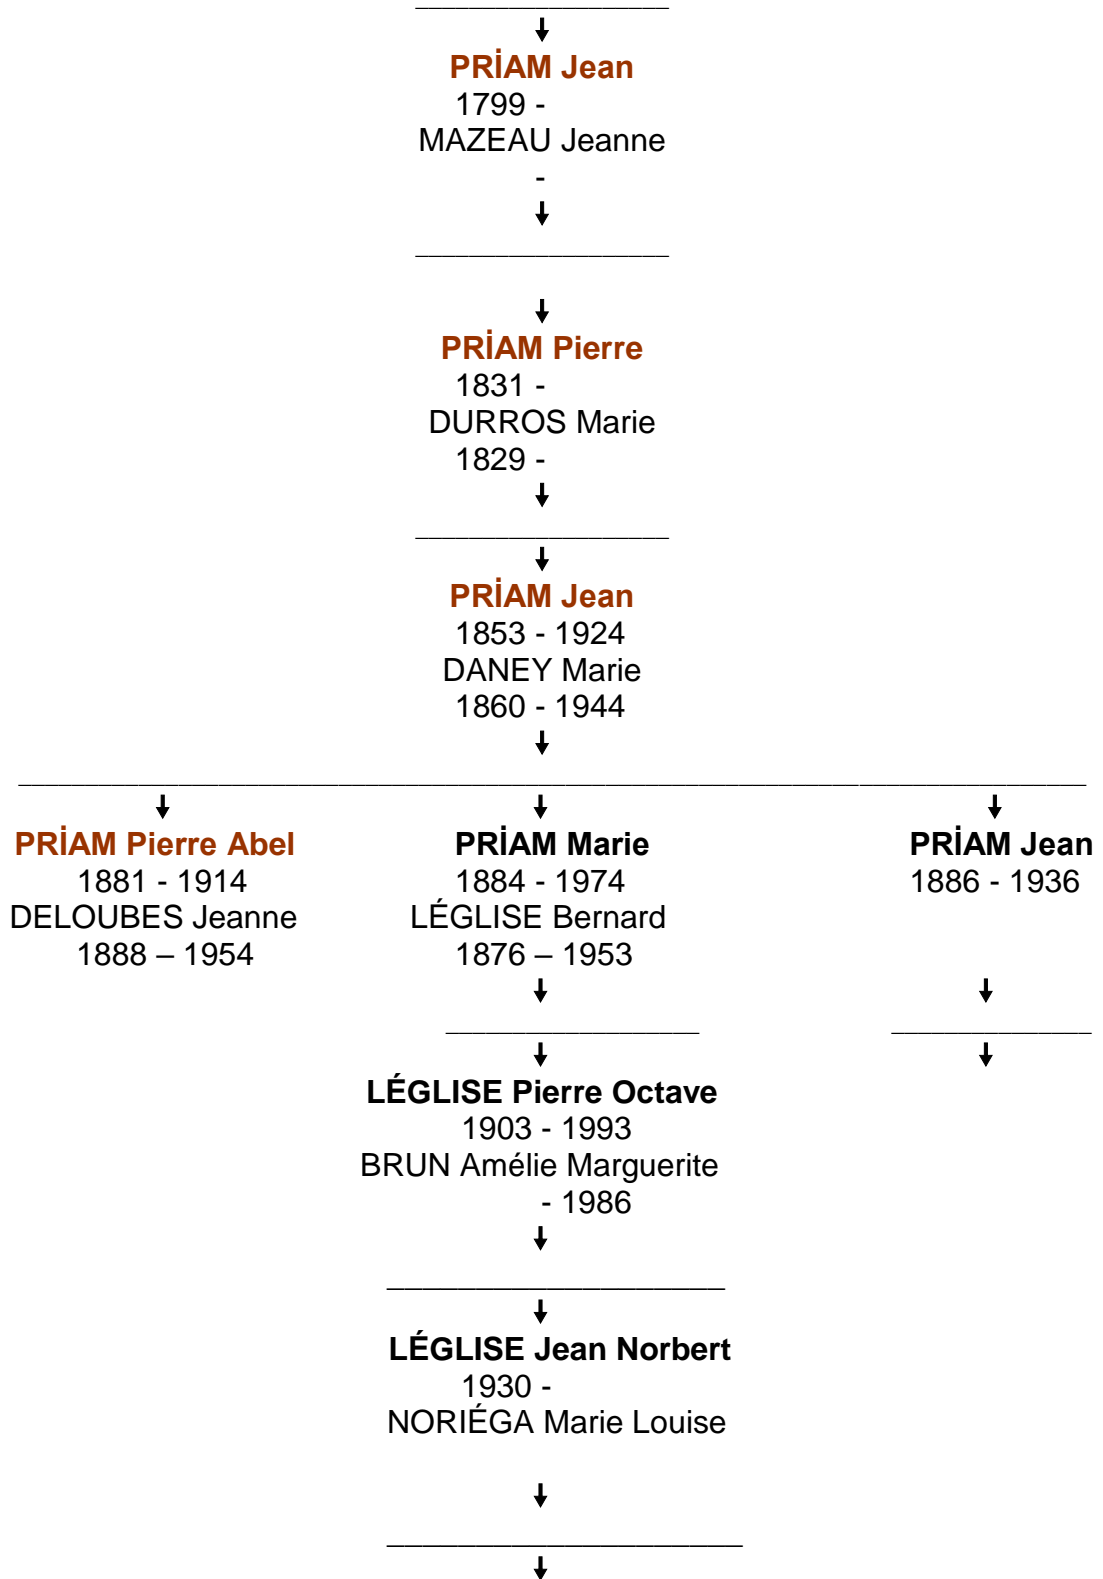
PRİAM Jean
1799 -
MAZEAU Jeanne
-

PRİAM Pierre
1831 -
DURROS Marie
1829 -

PRİAM Jean
1853 - 1924
DANEY Marie
1860 - 1944

PRİAM Pierre Abel
1881 - 1914
DELOUBES Jeanne
1888 – 1954

PRİAM Marie
1884 - 1974
LÉGLISE Bernard
1876 – 1953

PRİAM Jean
1886 - 1936

LÉGLISE Pierre Octave
1903 - 1993
BRUN Amélie Marguerite
- 1986

LÉGLISE Jean Norbert
1930 -
NORIÉGA Marie Louise